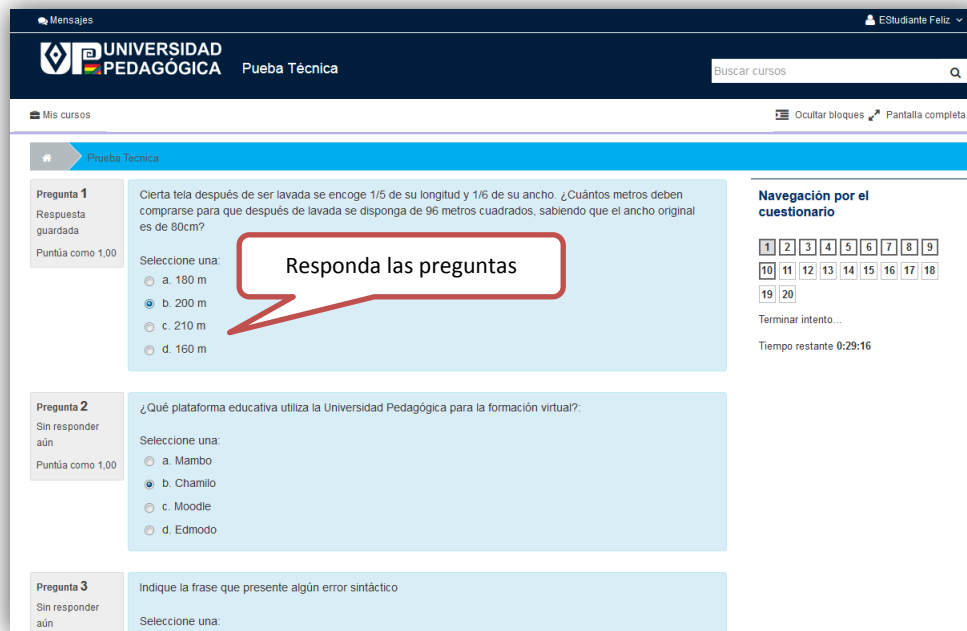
Mensajes

EStudiante Feliz

UNIVERSIDAD PEDAGÓGICA

Pueba Técnica

Buscar cursos

Mis cursos

Ocultar bloques

Pantalla completa

Prueba Tecnica

Pregunta 1
Respuesta guardada
Puntúa como 1,00

Cierta tela después de ser lavada se encoge 1/5 de su longitud y 1/6 de su ancho. ¿Cuántos metros deben comprarse para que después de lavada se disponga de 96 metros cuadrados, sabiendo que el ancho original es de 80cm?

Seleccione una:
a. 180 m
b. 200 m
c. 210 m
d. 160 m

Responda las preguntas

Navegación por el cuestionario

1 2 3 4 5 6 7 8 9
10 11 12 13 14 15 16 17 18
19 20

Terminar intento...

Tiempo restante 0:29:16

Pregunta 2
Sin responder aún
Puntúa como 1,00

¿Qué plataforma educativa utiliza la Universidad Pedagógica para la formación virtual?:

Seleccione una:
a. Mambo
b. Chamilo
c. Moodle
d. Edmodo

Pregunta 3
Sin responder aún

Indique la frase que presente algún error sintáctico

Seleccione una: